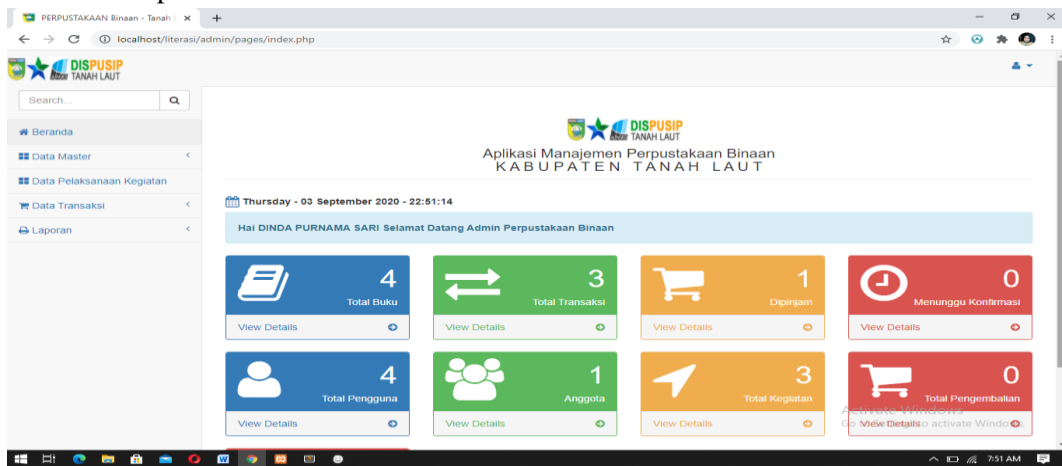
PERPUSTAKAAN Binaan - Tanah | ×
localhost/literasi/admin/pages/index.php

DISPUSIP TANAH LAUT

Search...

Beranda
Data Master
Data Pelaksanaan Kegiatan
Data Transaksi
Laporan

DISPUSIP TANAH LAUT
Aplikasi Manajemen Perpustakaan Binaan
KABUPATEN TANAH LAUT

Thursday - 03 September 2020 - 22:51:14

Hai DINDA PURNAMA SARI Selamat Datang Admin Perpustakaan Binaan

4
Total Buku
View Details

3
Total Transaksi
View Details

1
Dipinjam
View Details

0
Menunggu Konfirmasi
View Details

4
Total Pengguna
View Details

1
Anggota
View Details

3
Total Kegiatan
View Details

0
Total Pengembalian
View Details

Activate Windows
Go to Settings to activate Windows.

7:51 AM